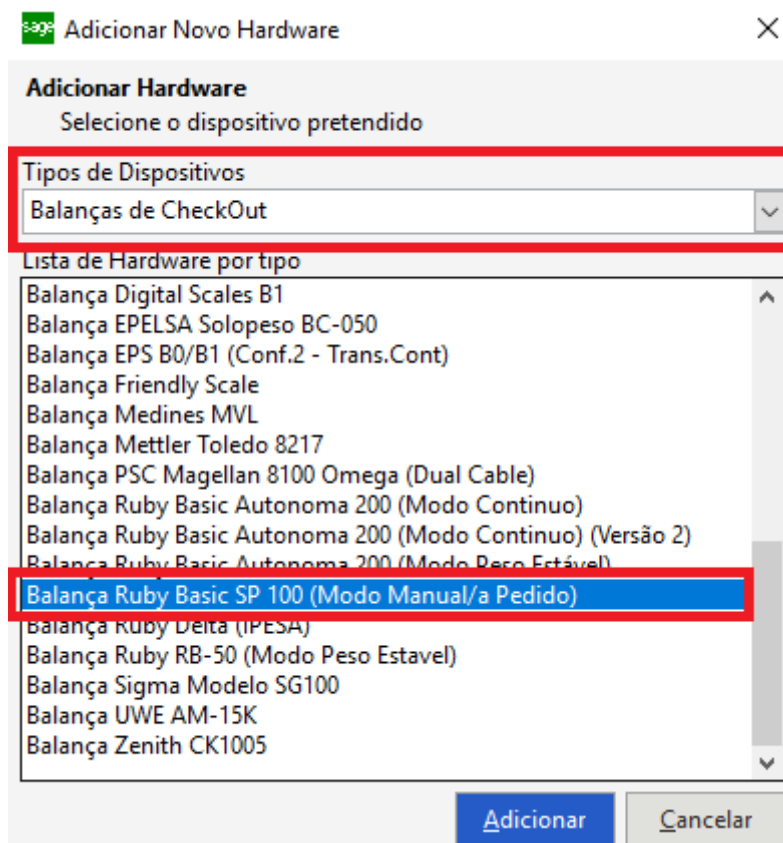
sage Adicionar Novo Hardware

×

Adicionar Hardware

Selecione o dispositivo pretendido

Tipos de Dispositivos

Balanças de CheckOut

Lista de Hardware por tipo

Balança Digital Scales B1
Balança EPELSA Solopeso BC-050
Balança EPS B0/B1 (Conf.2 - Trans.Cont)
Balança Friendly Scale
Balança Medines MVL
Balança Mettler Toledo 8217
Balança PSC Magellan 8100 Omega (Dual Cable)
Balança Ruby Basic Autonoma 200 (Modo Continuo)
Balança Ruby Basic Autonoma 200 (Modo Continuo) (Versão 2)
Balança Ruby Basic Autonoma 200 (Modo Peso Estável)
Balança Ruby Basic SP 100 (Modo Manual/a Pedido)
Balança Ruby Delta (IPESA)
Balança Ruby RB-50 (Modo Peso Estavel)
Balança Sigma Modelo SG100
Balança UWE AM-15K
Balança Zenith CK1005

Adicionar

Cancelar